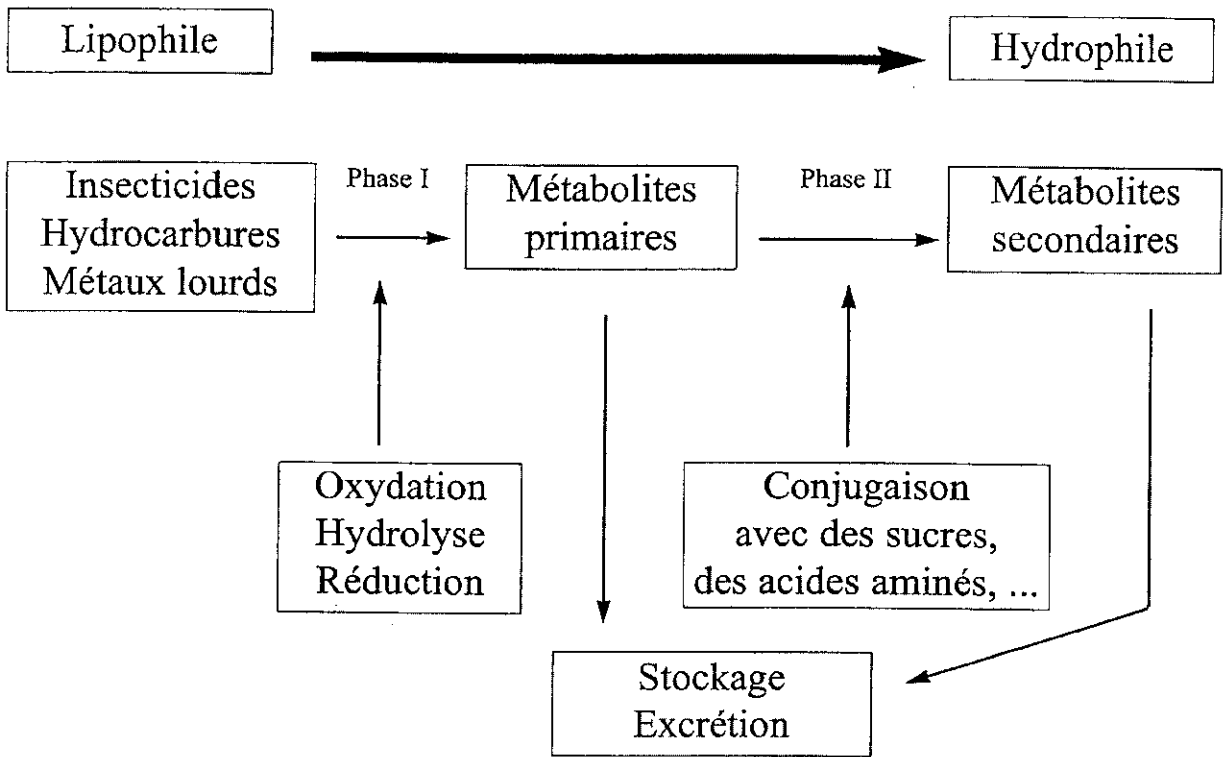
Lipophile

Hydrophile

Insecticides
Hydrocarbures
Métaux lourds

Phase I

Métabolites
primaires

Phase II

Métabolites
secondaires

Oxydation
Hydrolyse
Réduction

Conjugaison
avec des sucres,
des acides aminés, ...

Stockage
Excrétion